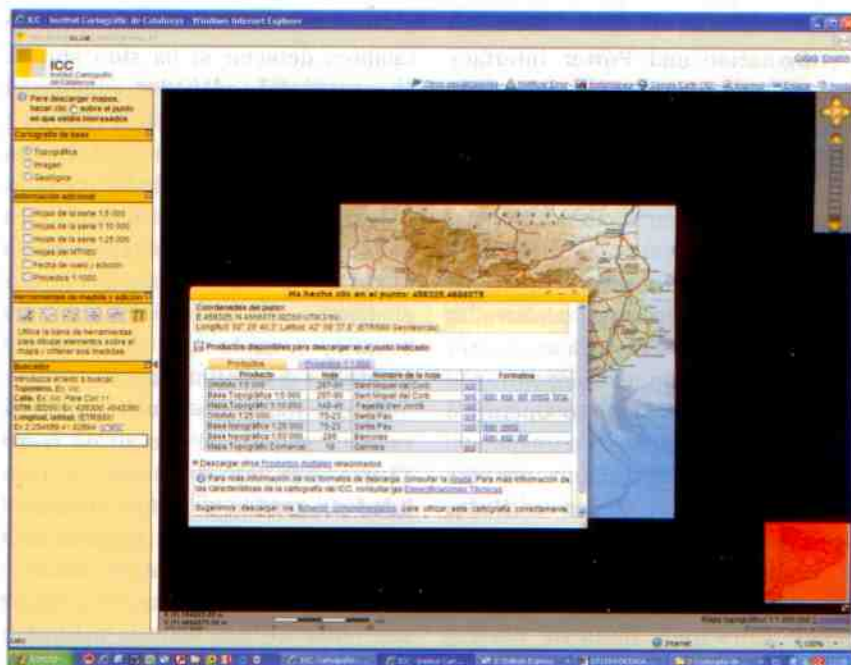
ICC - Institut Cartogràfic de Catalunya - Windows Internet Explorer

ICC
Institut Cartogràfic de Catalunya

Para descargar mapas, hacer clic sobre el punto en que estéis interesados

Cartografía de base
Topográfica
Imagen
Geológica

Información adicional
Hojas de la serie 1:5 000
Hojas de la serie 1:10 000
Hojas de la serie 1:25 000
Hojas del MTN50
Fecha de vuelo y edición
Proyectos 1:1000

Herramientas de medida y edición
Utilice la barra de herramientas para dibujar elementos sobre el mapa y obtener sus medidas

Buscador

Ha hecho clic en el punto: 488325,4668975

Coordenadas del punto:
E 488325 N 4668975 (ED50 UTM31N)
Longitud: 02° 29' 40.3" Latitud: 42° 08' 37.8" (ETRS89 Geodésicas)

Productos disponibles para descargar en el punto indicado:

| Producto | Hoja | Nombre de la hoja | | Formatos |
|---|---|---|---|---|
| Ortofoto 1:5 000 | 297-91 | Sant Miquel del Corb | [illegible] | |
| Base Topográfica 1:5 000 | 297-91 | Sant Miquel del Corb | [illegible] | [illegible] |
| Mapa Topográfico 1:10 000 | 148-45 | Tragella d'en Jordà | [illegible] | |
| Ortofoto 1:25 000 | 75-23 | Santa Pau | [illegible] | |
| Base Topográfica 1:25 000 | 75-23 | Santa Pau | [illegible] | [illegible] |
| Base Topográfica 1:50 000 | 295 | Banyoles | | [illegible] |
| Mapa Topográfico Comarcal | 19 | Garrotxa | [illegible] | |

Descargar otros Productos digitales relacionados

Para más información de los formatos de descarga, consultar la Ayuda. Para más información de las características de la cartografía del ICC, consultar las Especificaciones Técnicas.

Sugerimos descargar los Ficheros complementarios para utilizar esta cartografía correctamente.

Internet
100%